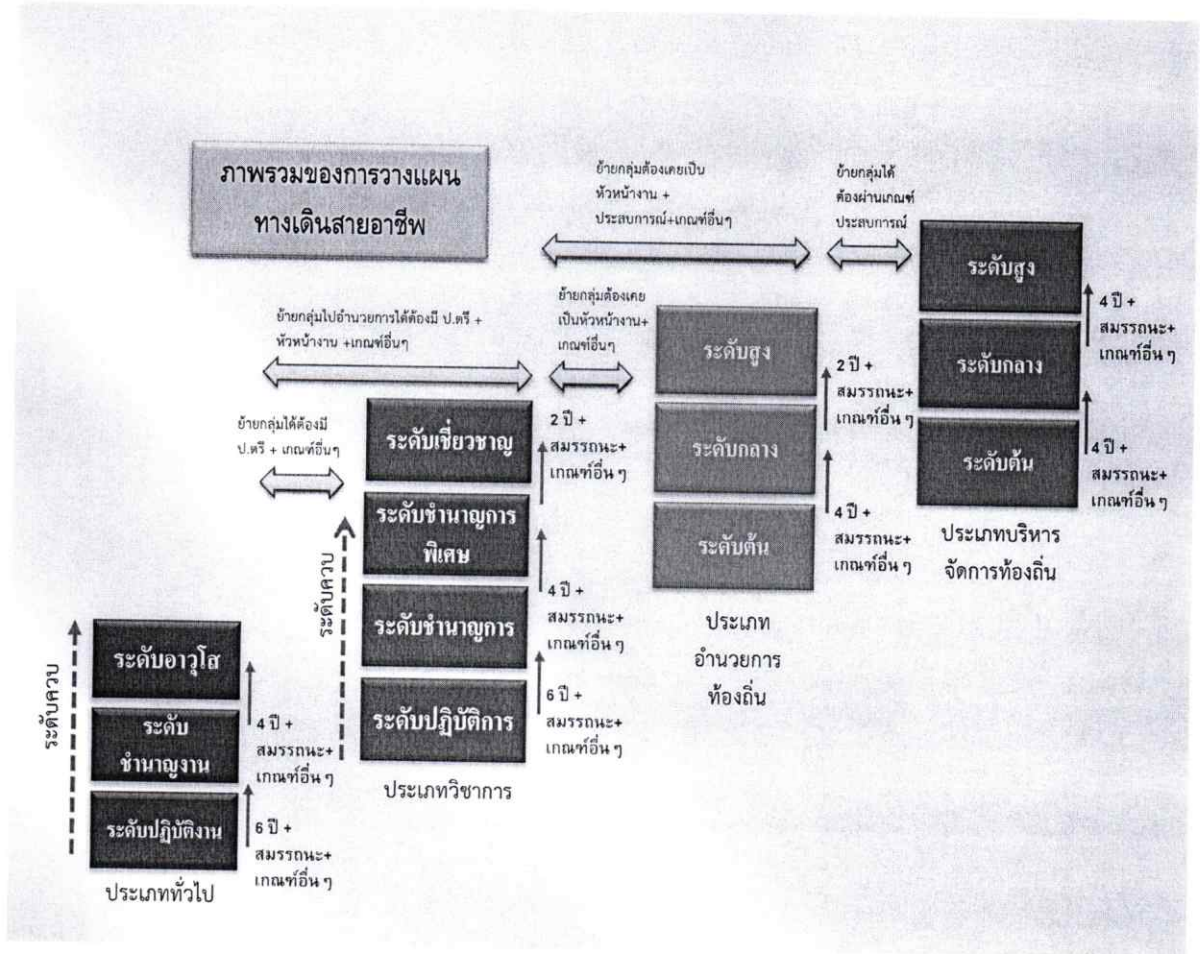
ภาพรวมของการวางแผนทางเดินสายอาชีพ

ย้ายกลุ่มต้องเคยเป็นหัวหน้างาน + ประสบการณ์+เกณฑ์อื่นๆ

ย้ายกลุ่มได้ต้องผ่านเกณฑ์ประสบการณ์

ระดับสูง

4 ปี + สมรรถนะ+ เกณฑ์อื่น ๆ

ระดับกลาง

4 ปี + สมรรถนะ+ เกณฑ์อื่น ๆ

ระดับต้น

ประเภทบริหารจัดการท้องถิ่น

ย้ายกลุ่มไปอำนวยการได้ต้องมี ป.ตรี + หัวหน้างาน +เกณฑ์อื่นๆ

ย้ายกลุ่มต้องเคยเป็นหัวหน้างาน+ เกณฑ์อื่นๆ

ระดับสูง

2 ปี + สมรรถนะ+ เกณฑ์อื่น ๆ

ระดับกลาง

4 ปี + สมรรถนะ+ เกณฑ์อื่น ๆ

ระดับต้น

ประเภทอำนวยการท้องถิ่น

ย้ายกลุ่มได้ต้องมี ป.ตรี + เกณฑ์อื่นๆ

ระดับเชี่ยวชาญ

2 ปี + สมรรถนะ+ เกณฑ์อื่น ๆ

ระดับชำนาญการพิเศษ

4 ปี + สมรรถนะ+ เกณฑ์อื่น ๆ

ระดับชำนาญการ

6 ปี + สมรรถนะ+ เกณฑ์อื่น ๆ

ระดับปฏิบัติการ

ระดับควบ

ประเภทวิชาการ

ระดับควบ

ระดับอาวุโส

4 ปี + สมรรถนะ+ เกณฑ์อื่น ๆ

ระดับชำนาญงาน

6 ปี + สมรรถนะ+ เกณฑ์อื่น ๆ

ระดับปฏิบัติงาน

ประเภททั่วไป